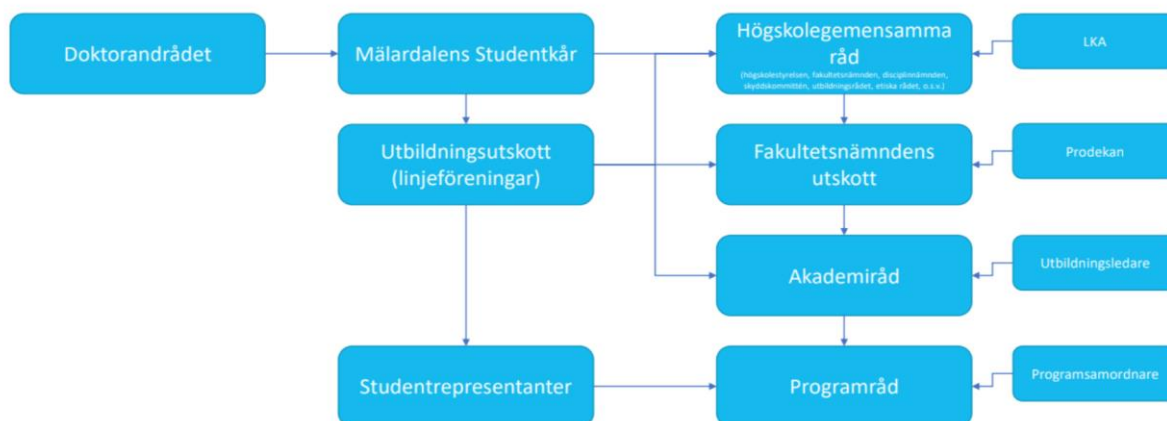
Doktorandrådet

Mälardalens Studentkår

Högskolegemensamma råd
(högskolestyrelsen, fakultetsnämnden, disciplinnämnden, skyddskommittén, utbildningsrådet, etiska rådet, o.s.v.)

LKA

Utbildningsutskott (linjeföreningar)

Fakultetsnämndens utskott

Prodekan

Akademiråd

Utbildningsledare

Studentrepresentanter

Programråd

Programsamordnare